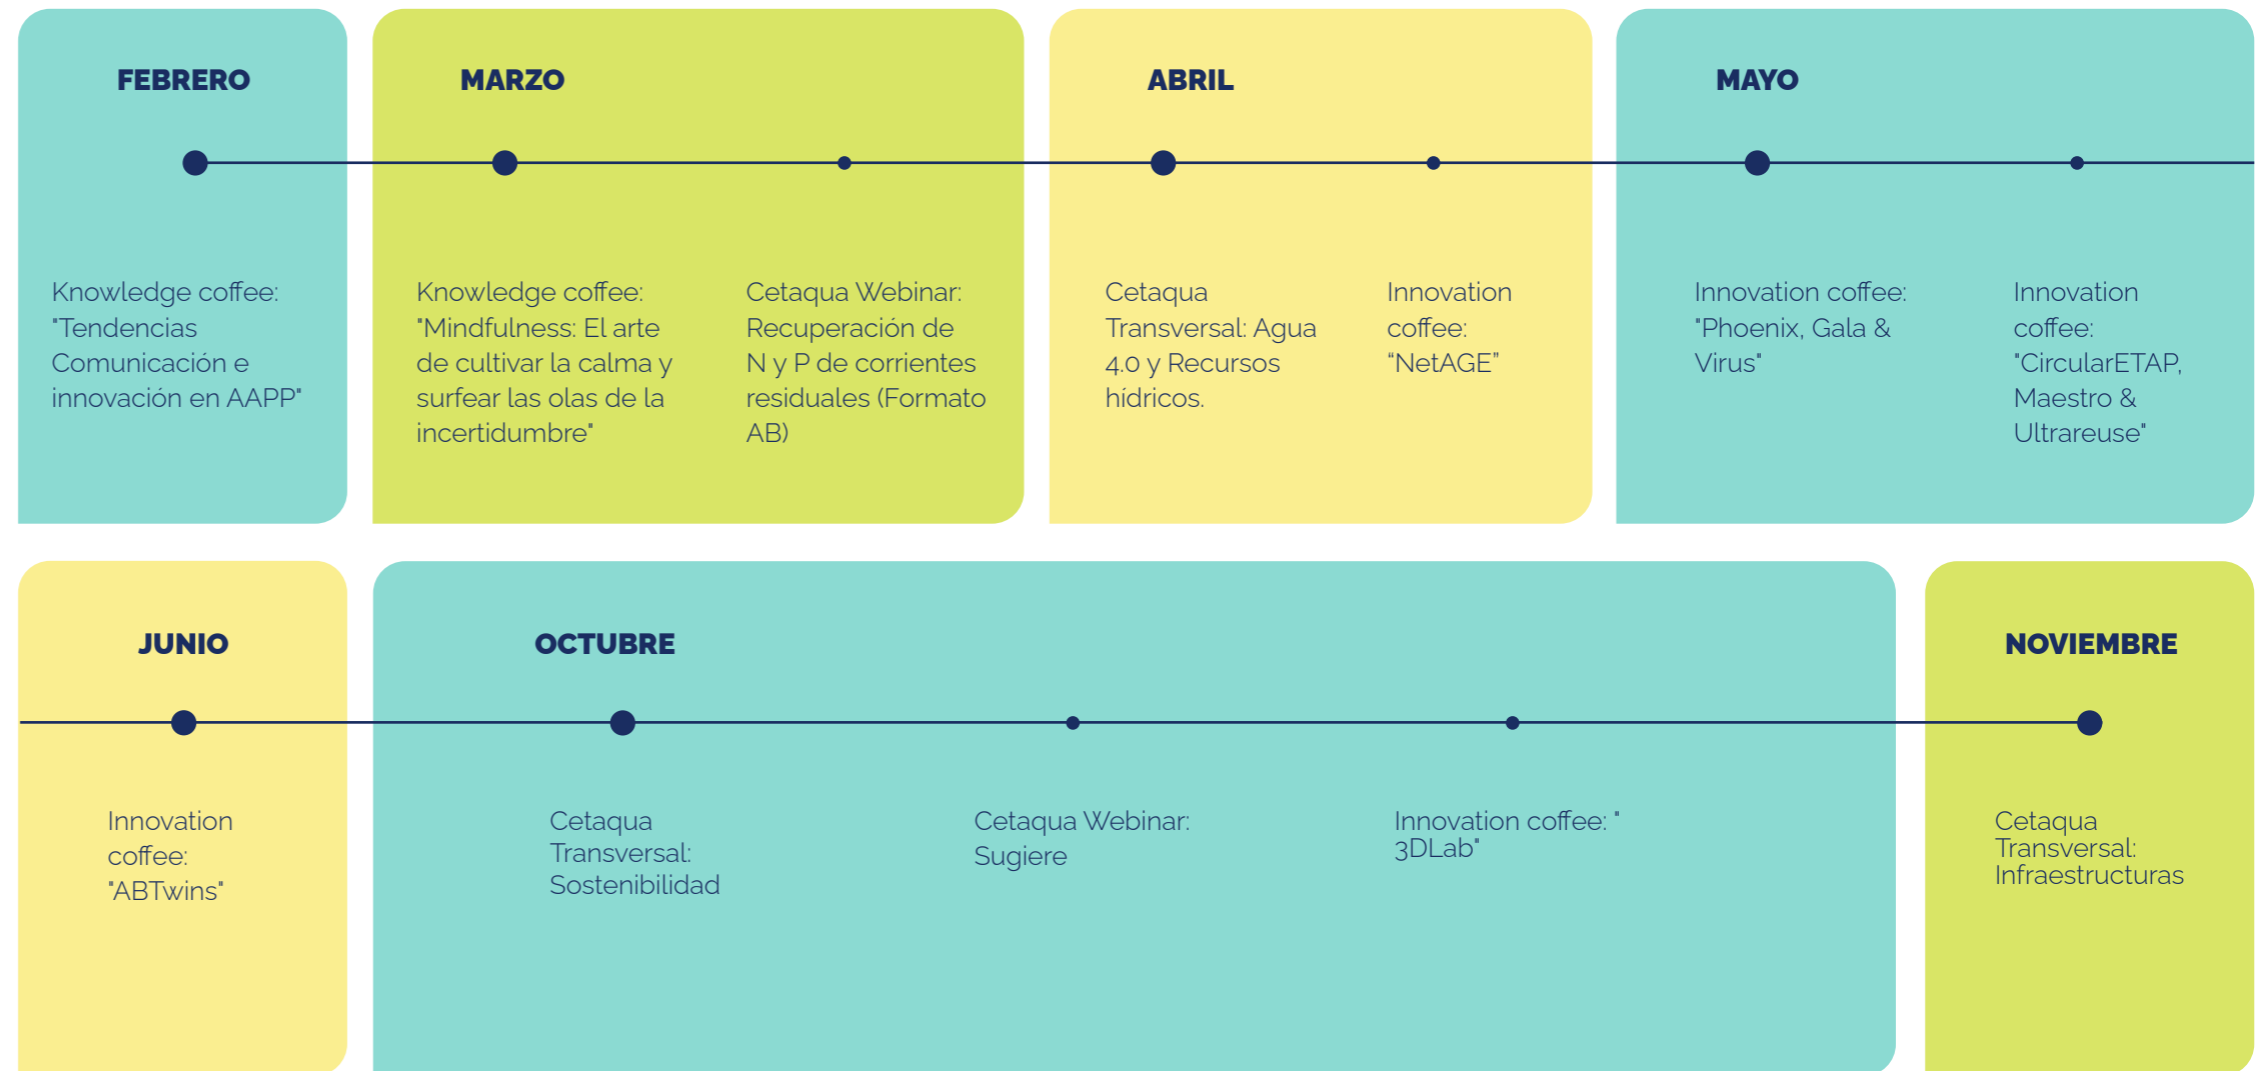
FEBRERO

Knowledge coffee: "Tendencias Comunicación e innovación en AAPP"

MARZO

Knowledge coffee: "Mindfulness: El arte de cultivar la calma y surfear las olas de la incertidumbre"

Cetaqua Webinar: Recuperación de N y P de corrientes residuales (Formato AB)

ABRIL

Cetaqua Transversal: Agua 4.0 y Recursos hídricos.

Innovation coffee: "NetAGE"

MAYO

Innovation coffee: "Phoenix, Gala & Virus"

Innovation coffee: "CircularETAP, Maestro & Ultrareuse"

JUNIO

Innovation coffee: "ABTwins"

OCTUBRE

Cetaqua Transversal: Sostenibilidad

Cetaqua Webinar: Sugiere

Innovation coffee: " 3DLab"

NOVIEMBRE

Cetaqua Transversal: Infraestructuras